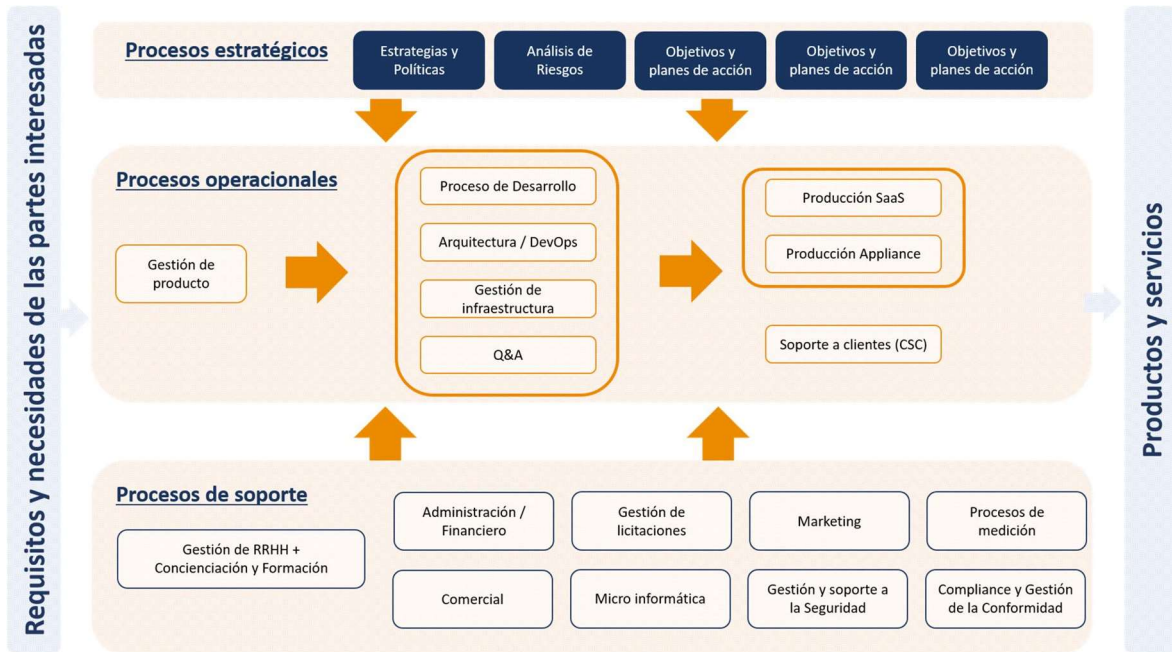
Requisitos y necesidades de las partes interesadas

Procesos estratégicos

Estrategias y Políticas

Análisis de Riesgos

Objetivos y planes de acción

Objetivos y planes de acción

Objetivos y planes de acción

Procesos operacionales

Gestión de producto

Proceso de Desarrollo

Arquitectura / DevOps

Gestión de infraestructura

Q&A

Producción SaaS

Producción Appliance

Soporte a clientes (CSC)

Procesos de soporte

Gestión de RRHH + Concienciación y Formación

Administración / Financiero

Gestión de licitaciones

Marketing

Procesos de medición

Comercial

Micro informática

Gestión y soporte a la Seguridad

Compliance y Gestión de la Conformidad

Productos y servicios